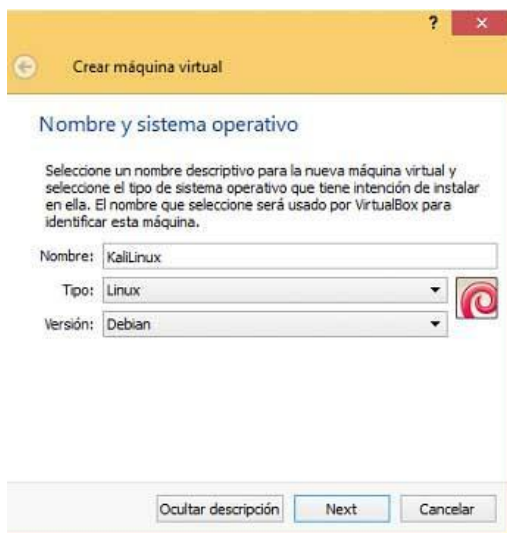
?
×

Crear máquina virtual

Nombre y sistema operativo

Seleccione un nombre descriptivo para la nueva máquina virtual y seleccione el tipo de sistema operativo que tiene intención de instalar en ella. El nombre que seleccione será usado por VirtualBox para identificar esta máquina.

Nombre: KaliLinux

Tipo: Linux

Versión: Debian

Ocultar descripción
Next
Cancelar